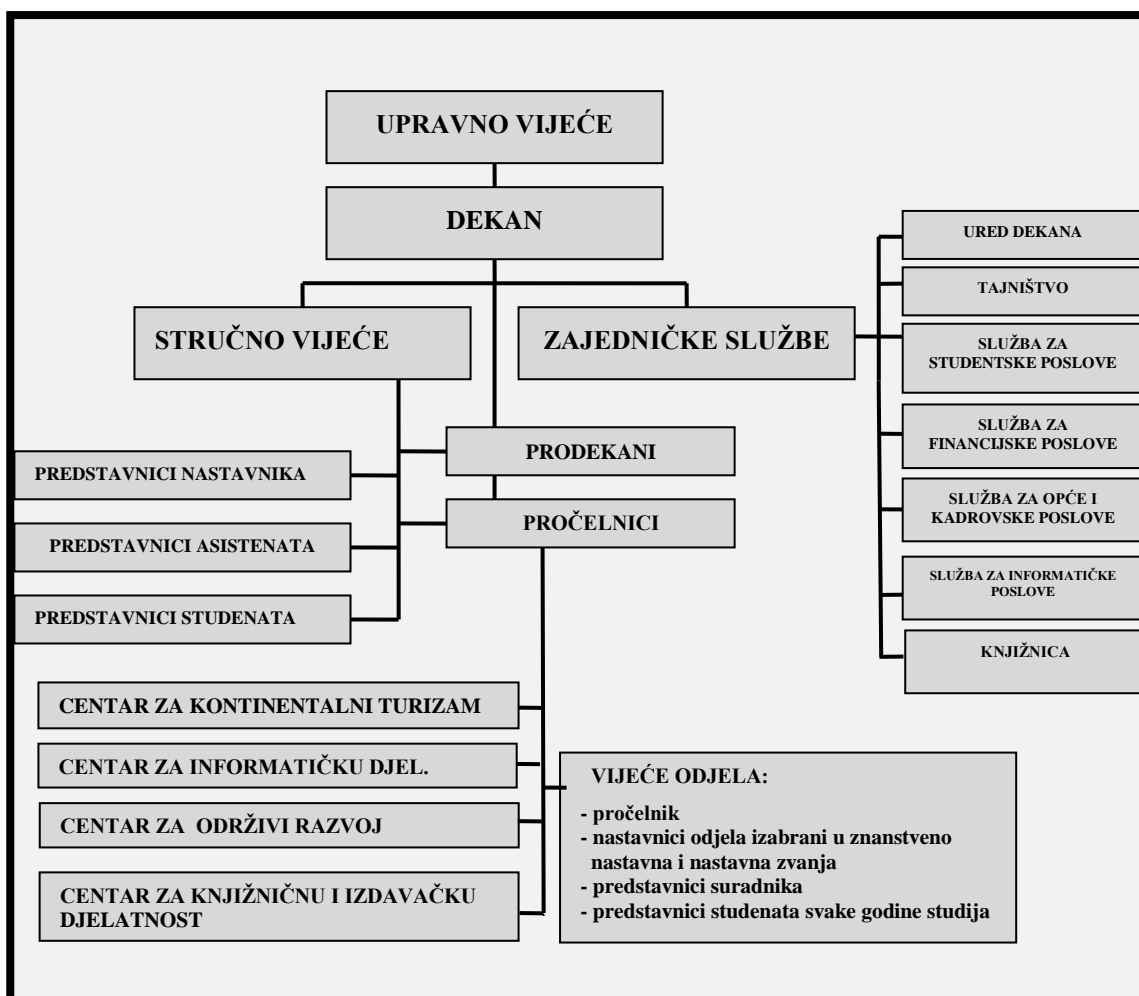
UPRAVNO VIJEĆE

DEKAN

STRUČNO VIJEĆE

ZAJEDNIČKE SLUŽBE

URED DEKANA

TAJNIŠTVO

SLUŽBA ZA STUDENTSKE POSLOVE

SLUŽBA ZA FINANCIJSKE POSLOVE

SLUŽBA ZA OPĆE I KADROVSKE POSLOVE

SLUŽBA ZA INFORMATIČKE POSLOVE

KNJIŽNICA

PRODEKANI

PROČELNICI

PREDSTAVNICI NASTAVNIKA

PREDSTAVNICI ASISTENATA

PREDSTAVNICI STUDENATA

CENTAR ZA KONTINENTALNI TURIZAM

CENTAR ZA INFORMATIČKU DJEL.

CENTAR ZA ODRŽIVI RAZVOJ

CENTAR ZA KNJIŽNIČNU I IZDAVAČKU DJELATNOST

VIJEĆE ODJELA:

- pročelnik
- nastavnici odjela izabrani u znanstveno nastavna i nastavna zvanja
- predstavnici suradnika
- predstavnici studenata svake godine studija